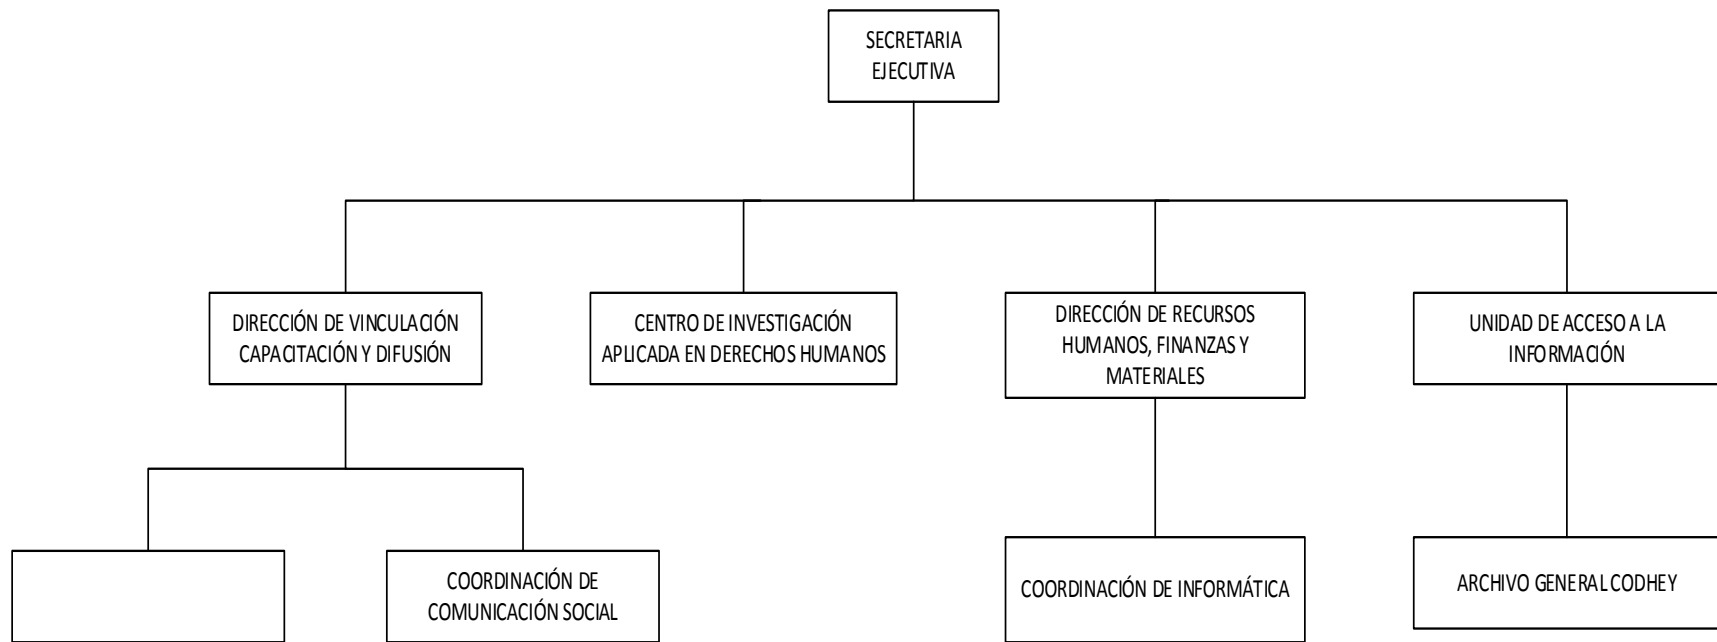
SECRETARIA EJECUTIVA

DIRECCIÓN DE VINCULACIÓN CAPACITACIÓN Y DIFUSIÓN

CENTRO DE INVESTIGACIÓN APLICADA EN DERECHOS HUMANOS

DIRECCIÓN DE RECURSOS HUMANOS, FINANZAS Y MATERIALES

UNIDAD DE ACCESO A LA INFORMACIÓN

COORDINACIÓN DE COMUNICACIÓN SOCIAL

COORDINACIÓN DE INFORMÁTICA

ARCHIVO GENERAL CODHEY